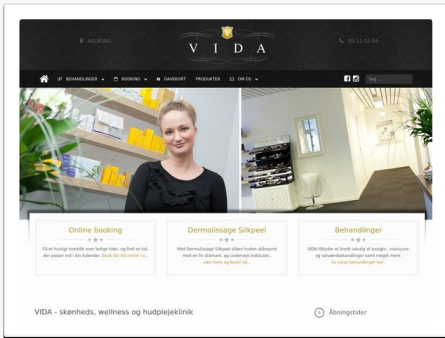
AALBORG

VIDA

98 11 82 04

BEHANDLINGER BOOKING GAVEKORT PRODUKTER OM OS

Søg ...

Online booking

Få et hurtigt overblik over ledige tider, og find en tid, der passer ind i din kalender. Book din tid online nu.

Dermolissage Silkpeel

Med Dermolissage Silkpeel slibes huden diskosamt med en fin diamant, og undervejs indsluses... Læs mere og bestil tid...

Behandlinger

VIDA tilbyder et bredt udvalg af ansigts-, manicure- og velværebehandlinger samt meget mere. Se vores behandlinger her...

VIDA - skønheds, wellness og hudplejeklinik

Åbningstider